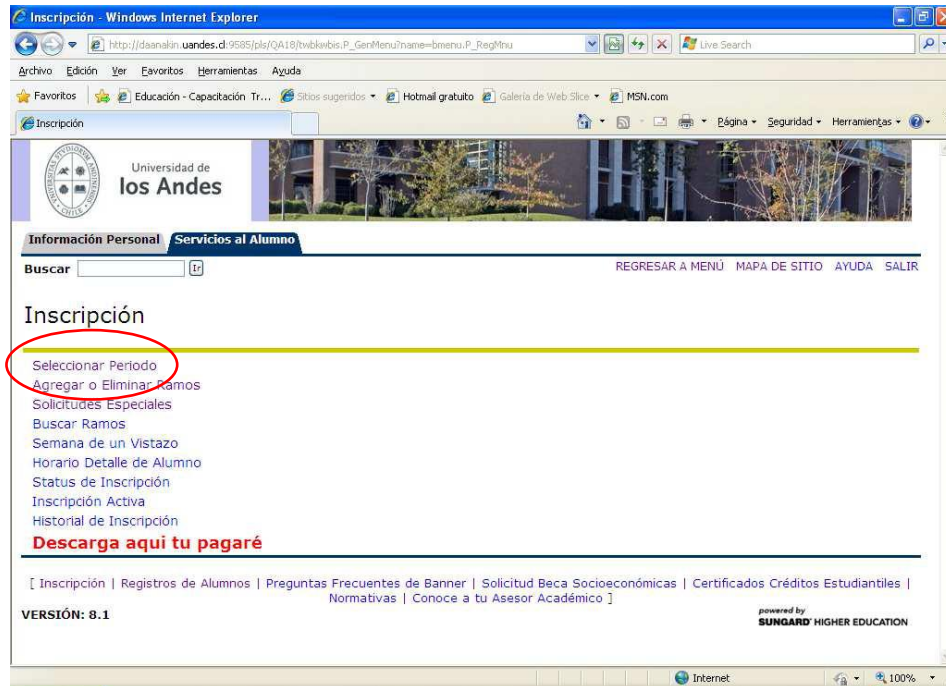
Inscripción - Windows Internet Explorer

http://daanakin.uandes.cl:9585/pls/QA18/twbkwbis.P_GenMenu?name=bmenu.P_RegMnu

Live Search

Archivo Edición Ver Favoritos Herramientas Ayuda

Favoritos Educación - Capacitación Tr... Sitios sugeridos Hotmail gratuito Galería de Web Slice MSN.com

Inscripción

Página Seguridad Herramientas

Universidad de los Andes

Información Personal Servicios al Alumno

Buscar Ir

REGRESAR A MENÚ MAPA DE SITIO AYUDA SALIR

Inscripción

Seleccionar Periodo
Agregar o Eliminar Ramos
Solicitudes Especiales
Buscar Ramos
Semana de un Vistazo
Horario Detalle de Alumno
Status de Inscripción
Inscripción Activa
Historial de Inscripción
Descarga aqui tu pagaré

[ Inscripción | Registros de Alumnos | Preguntas Frecuentes de Banner | Solicitud Beca Socioeconómicas | Certificados Créditos Estudiantiles | Normativas | Conoce a tu Asesor Académico ]

VERSIÓN: 8.1

powered by SUNGARD HIGHER EDUCATION

Internet 100%